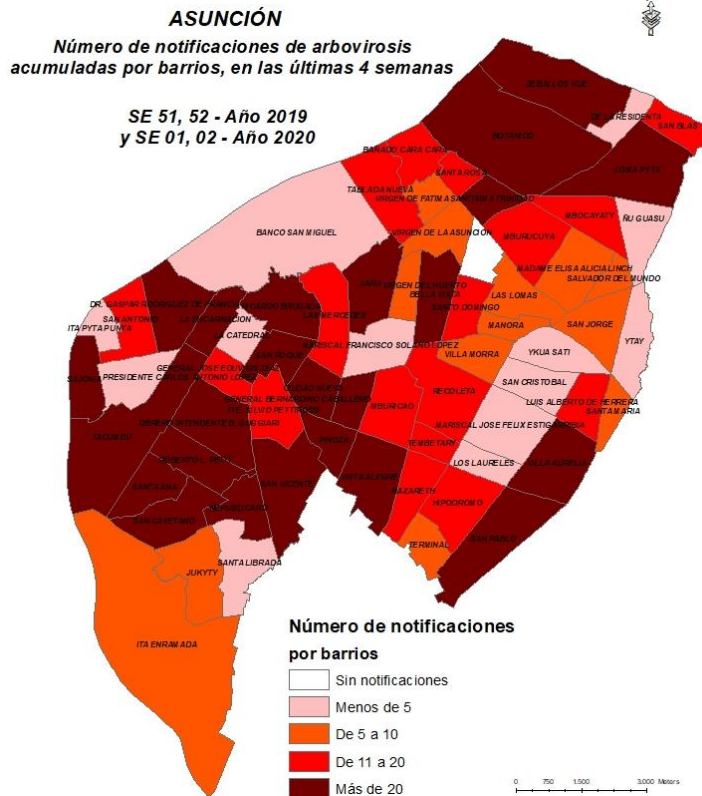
ASUNCIÓN
Número de notificaciones de arbovirosis acumuladas por barrios, en las últimas 4 semanas

SE 51, 52 - Año 2019
y SE 01, 02 - Año 2020

ZEBALLOS CUE
BOTANICO
DE LA RESIDENTA
SAN BLAS
LOMA PYTA
BAÑADO CARA CARA
SANTA ROSA
TABLADA NUEVA
VIRGEN DE FATIMA
SANTISIMA TRINIDAD
MBOCAYATY
ÑU GUASU
BANCO SAN MIGUEL
VIRGEN DE LA ASUNCION
MBURUCUYA
MADAME ELISA ALICIA LINCH
SALVADOR DEL MUNDO
VIRGEN DEL HUERTO
BELLA VISTA
LAS LOMAS
SANTO DOMINGO
DR. GASPAR RODRIGUEZ DE FRANCIA
RICARDO BRUGADA
SAN ANTONIO
LA ENCARNACION
LAS MERCEDES
ITA PYTA PUNTA
LA CATEDRAL
MANORA
SAN JORGE
YTAY
MARISCAL FRANCISCO SOLANO LOPEZ
YKUA SATI
SAN ROQUE
VILLA MORRA
GENERAL JOSE EDUVIGIS DIAZ
PRESIDENTE CARLOS ANTONIO LOPEZ
SAJONIA
CIUDAD NUEVA
SAN CRISTOBAL
RECOLETA
GENERAL BERNARDINO CABALLERO
LUIS ALBERTO DE HERRERA
PTE. ELVIO PETTIROSSI
SANTA MARIA
OBRERO INTENDENTE B. GUGGIARI
MBURICAO
MARISCAL JOSE FELIX ESTIGARRIBIA
TEMBETARY
PINOZA
CICUITO
ROBERTO L. PETIT
LOS LAURELES
VILLA AURELIA
SAN VICENTE
HERRERA
SANTA ANA
NAZARETH
HIPODROMO
REPUBLICANO
SAN CAYETANO
TERMINAL
SAN PABLO
SANTA LIBRADA
JUKYTY
ITA ENRAMADA

Número de notificaciones por barrios
Sin notificaciones
Menos de 5
De 5 a 10
De 11 a 20
Más de 20

0 750 1,500 3,000 Meters